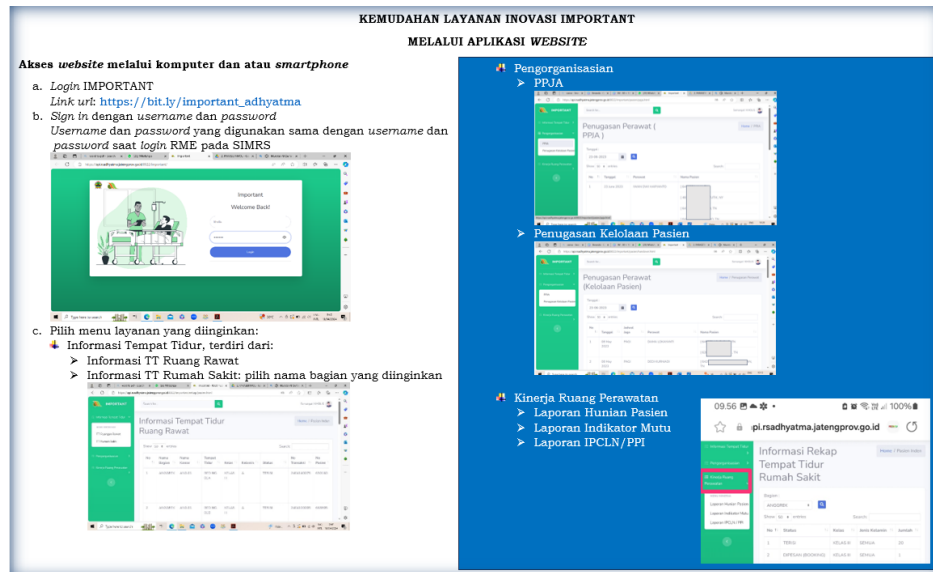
KEMUDAHAN LAYANAN INOVASI IMPORTANT

MELALUI APLIKASI *WEBSITE*

Akses *website* melalui komputer dan atau *smartphone*

a. *Login* IMPORTANT
*Link url*: https://bit.ly/important_adhyatma

b. *Sign in* dengan *username* dan *password*
*Username* dan *password* yang digunakan sama dengan *username* dan *password* saat *login* RME pada SIMRS

Important
Welcome Back!
Login

c. Pilih menu layanan yang diinginkan:
Informasi Tempat Tidur, terdiri dari:
➢ Informasi TT Ruang Rawat
➢ Informasi TT Rumah Sakit: pilih nama bagian yang diinginkan

Informasi Tempat Tidur Ruang Rawat

Pengorganisasian
➢ PPJA

Penugasan Perawat ( PPJA )

➢ Penugasan Kelolaan Pasien

Penugasan Perawat (Kelolaan Pasien)

Kinerja Ruang Perawatan
➢ Laporan Hunian Pasien
➢ Laporan Indikator Mutu
➢ Laporan IPCLN/PPI

09.56
pi.rsadhyatma.jatengprov.go.id
Informasi Rekap Tempat Tidur Rumah Sakit
Laporan Hunian Pasien
Laporan Indikator Mutu
Laporan IPCLN / PPI